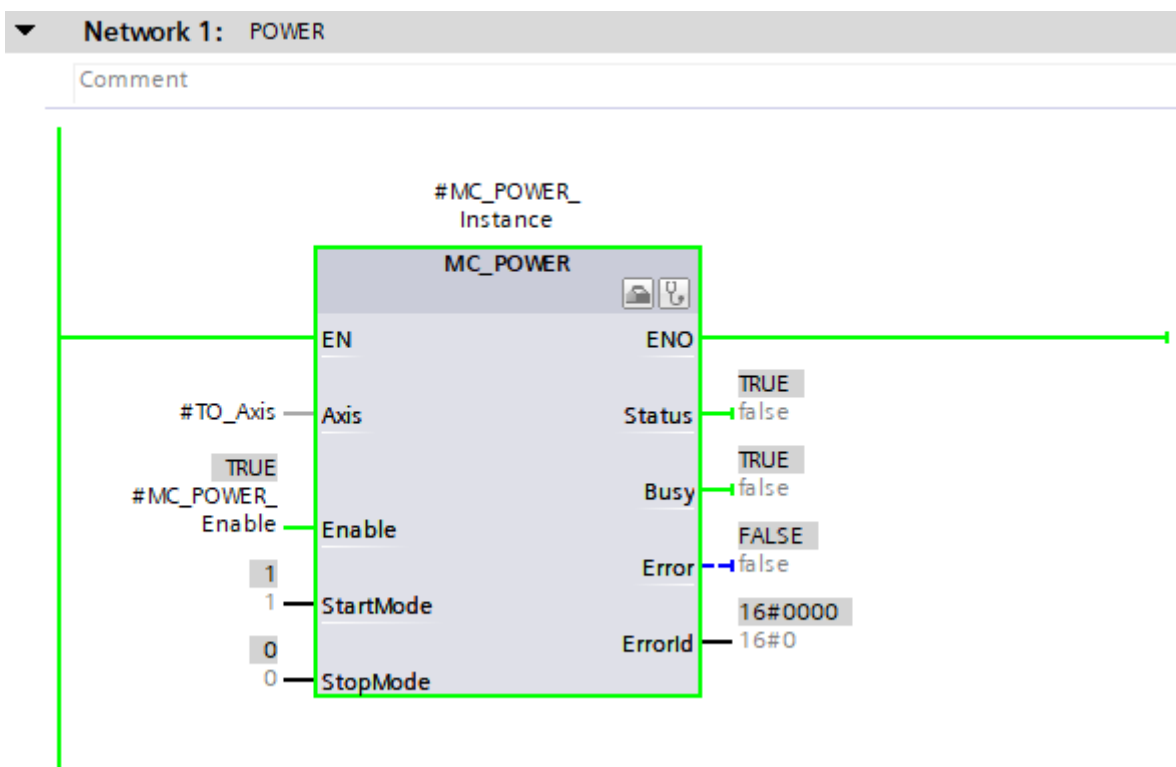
Network 1: POWER

Comment

#MC_POWER_ Instance

MC_POWER

EN

ENO

#TO_Axis

Axis

Status

TRUE

false

TRUE

#MC_POWER_ Enable

Enable

Busy

TRUE

false

Error

FALSE

false

1

1

StartMode

ErrorId

16#0000

16#0

0

0

StopMode